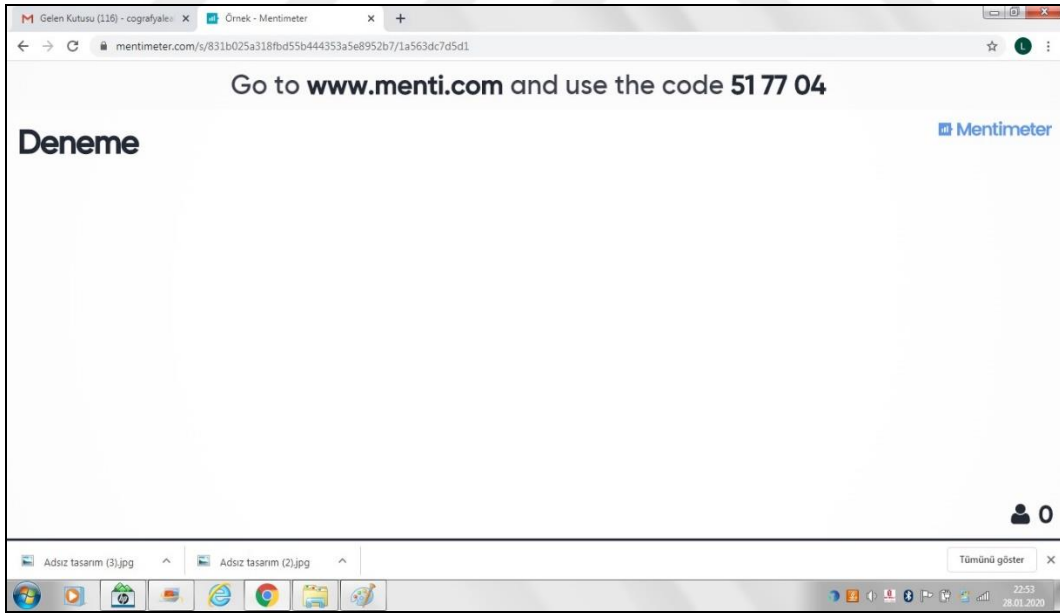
M Gelen Kutusu (116) - cografyalea ×
Örnek - Mentimeter ×
+

mentimeter.com/s/831b025a318fbd55b444353a5e8952b7/1a563dc7d5d1

L

Go to **www.menti.com** and use the code **51 77 04**

Deneme

Mentimeter

0

Adsız tasarım (3).jpg ^
Adsız tasarım (2).jpg ^
Tümünü göster ×

22:53
28.01.2020